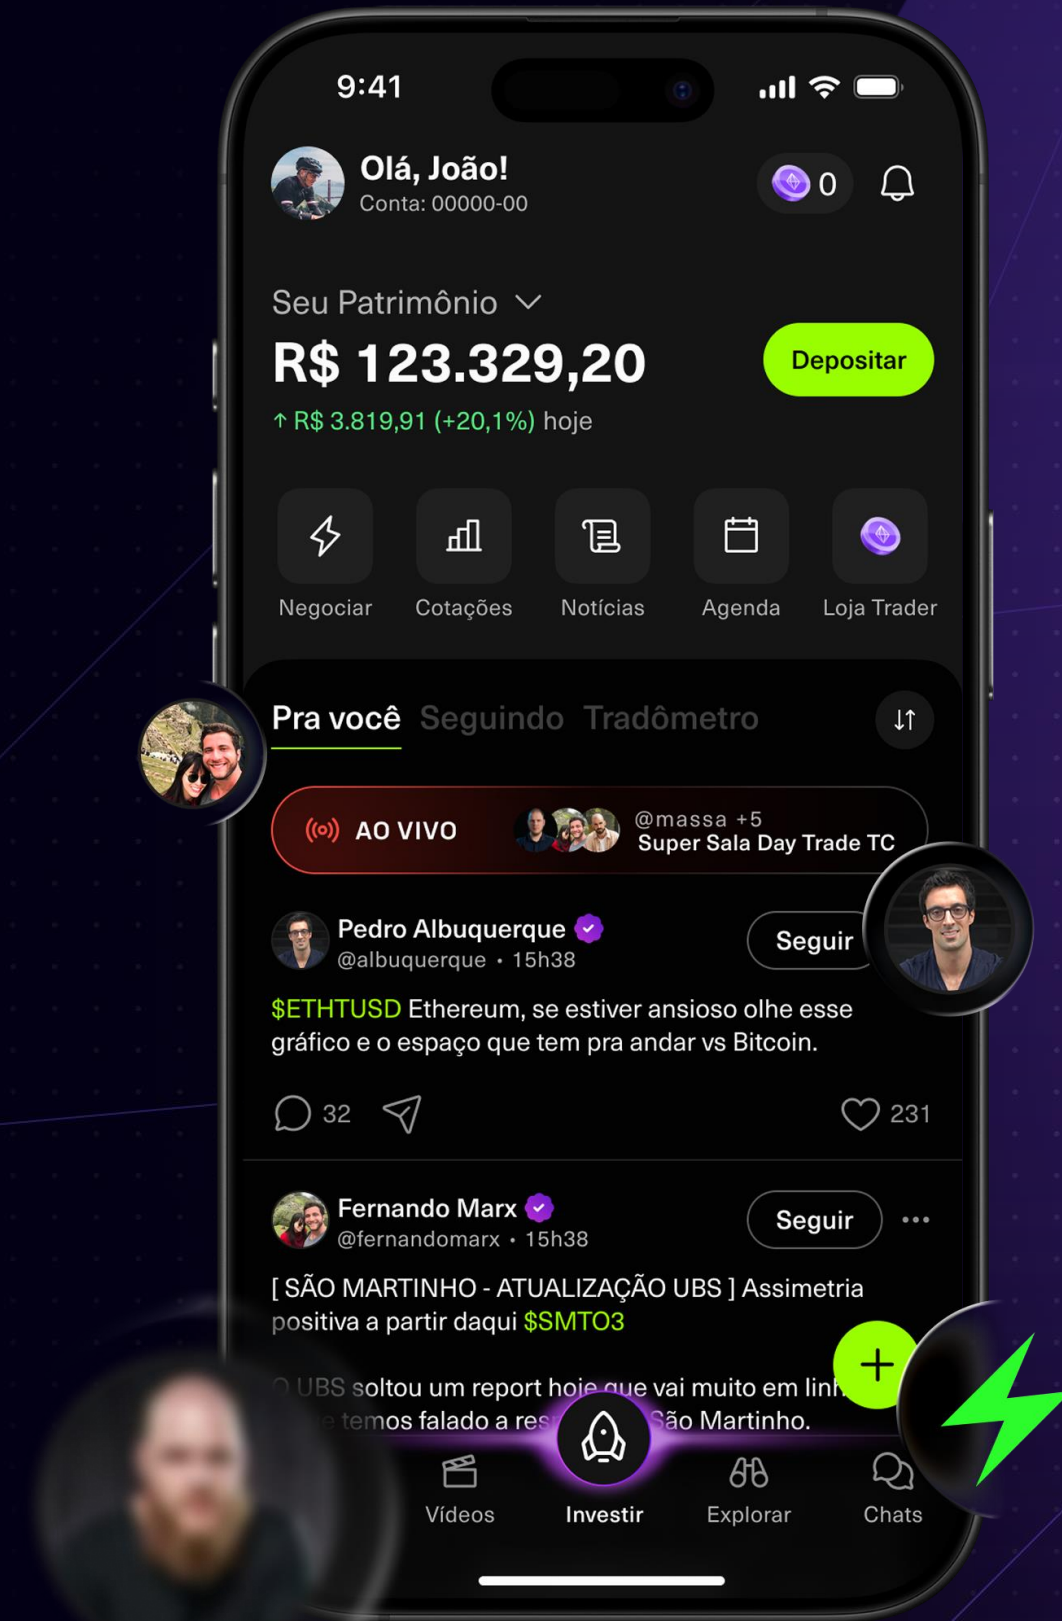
9:41

Olá, João!
Conta: 00000-00

0

Seu Patrimônio
R$ 123.329,20
↑ R$ 3.819,91 (+20,1%) hoje

Depositar

Negociar
Cotações
Notícias
Agenda
Loja Trader

Pra você Seguindo Tradômetro

AO VIVO
@massa +5
Super Sala Day Trade TC

Pedro Albuquerque
@albuquerque • 15h38
Seguir

$ETHTUSD Ethereum, se estiver ansioso olhe esse gráfico e o espaço que tem pra andar vs Bitcoin.

32
231

Fernando Marx
@fernandomarx • 15h38
Seguir

[ SÃO MARTINHO - ATUALIZAÇÃO UBS ] Assimetria positiva a partir daqui $SMTO3

O UBS soltou um report hoje que vai muito em lin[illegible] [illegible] temos falado a res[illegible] São Martinho.

Vídeos
Investir
Explorar
Chats